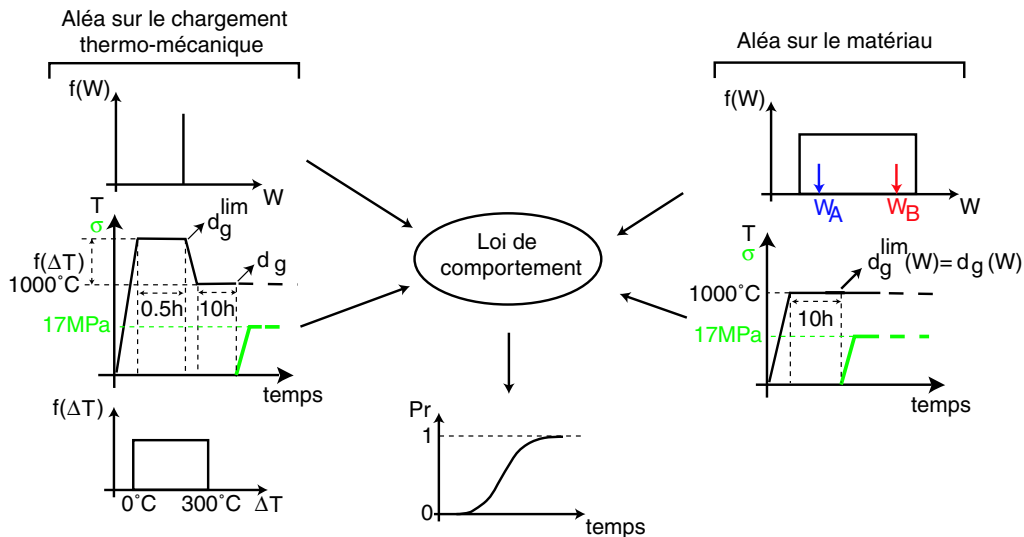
Aléa sur le chargement thermo-mécanique

f(W)

W

T
σ

$d_g^{lim}$

f(ΔT)

1000˚C

$d_g$

0.5h

10h

17MPa

temps

f(ΔT)

0˚C

300˚C

ΔT

Loi de comportement

Pr

1

0

temps

Aléa sur le matériau

f(W)

$W_A$

$W_B$

W

T
σ

$d_g^{lim}(W) = d_g(W)$

1000˚C

10h

17MPa

temps